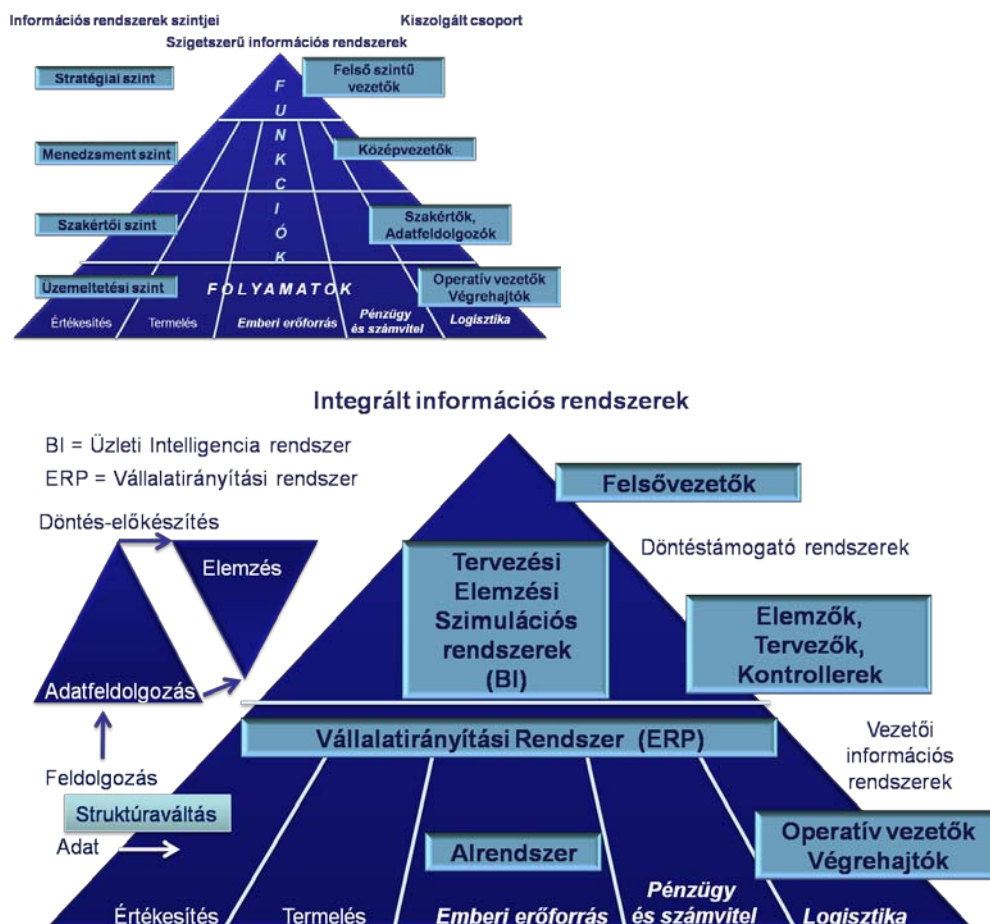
Információs rendszerek szintjei

Kiszolgált csoport

Szigetszerű információs rendszerek

Stratégiai szint

Felső szintű vezetők

F U N K C I Ó K

Menedzsment szint

Középvezetők

Szakértői szint

Szakértők, Adatfeldolgozók

Üzemeltetési szint

FOLYAMATOK

Operatív vezetők Végrehajtók

Értékesítés

Termelés

Emberi erőforrás

Pénzügy és számvitel

Logisztika

Integrált információs rendszerek

BI = Üzleti Intelligencia rendszer

ERP = Vállalatirányítási rendszer

Felsővezetők

Döntés-előkészítés

Elemzés

Döntéstámogató rendszerek

Tervezési Elemzési Szimulációs rendszerek (BI)

Elemzők, Tervezők, Kontrollerek

Adatfeldolgozás

Vezetői információs rendszerek

Vállalatirányítási Rendszer (ERP)

Feldolgozás

Struktúraváltás

Adat

Alrendszer

Operatív vezetők Végrehajtók

Értékesítés

Termelés

Emberi erőforrás

Pénzügy és számvitel

Logisztika